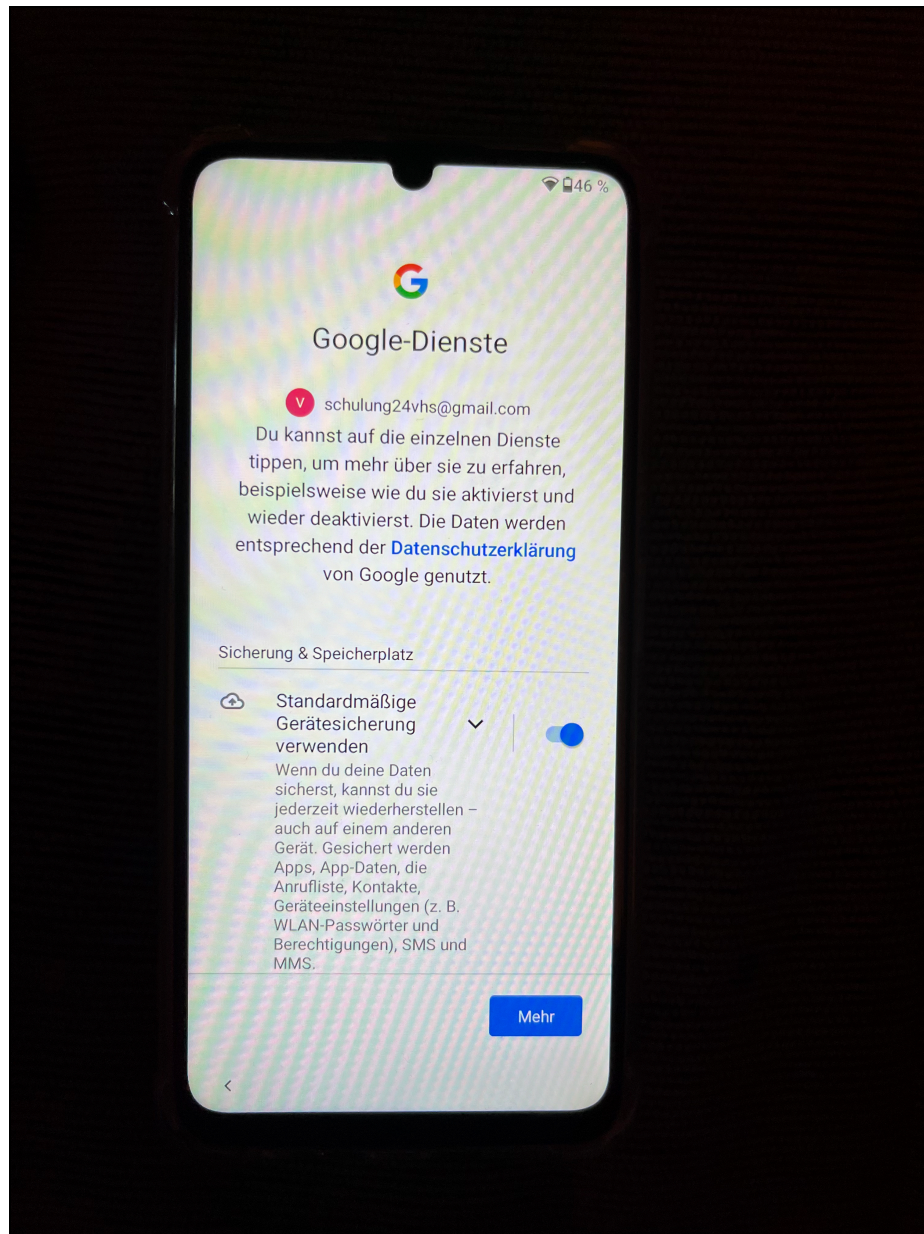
46 %

G

Google-Dienste

V schulung24vhs@gmail.com

Du kannst auf die einzelnen Dienste tippen, um mehr über sie zu erfahren, beispielsweise wie du sie aktivierst und wieder deaktivierst. Die Daten werden entsprechend der Datenschutzerklärung von Google genutzt.

Sicherung & Speicherplatz

Standardmäßige Gerätesicherung verwenden

Wenn du deine Daten sicherst, kannst du sie jederzeit wiederherstellen – auch auf einem anderen Gerät. Gesichert werden Apps, App-Daten, die Anrufliste, Kontakte, Geräteeinstellungen (z. B. WLAN-Passwörter und Berechtigungen), SMS und MMS.

Mehr

<